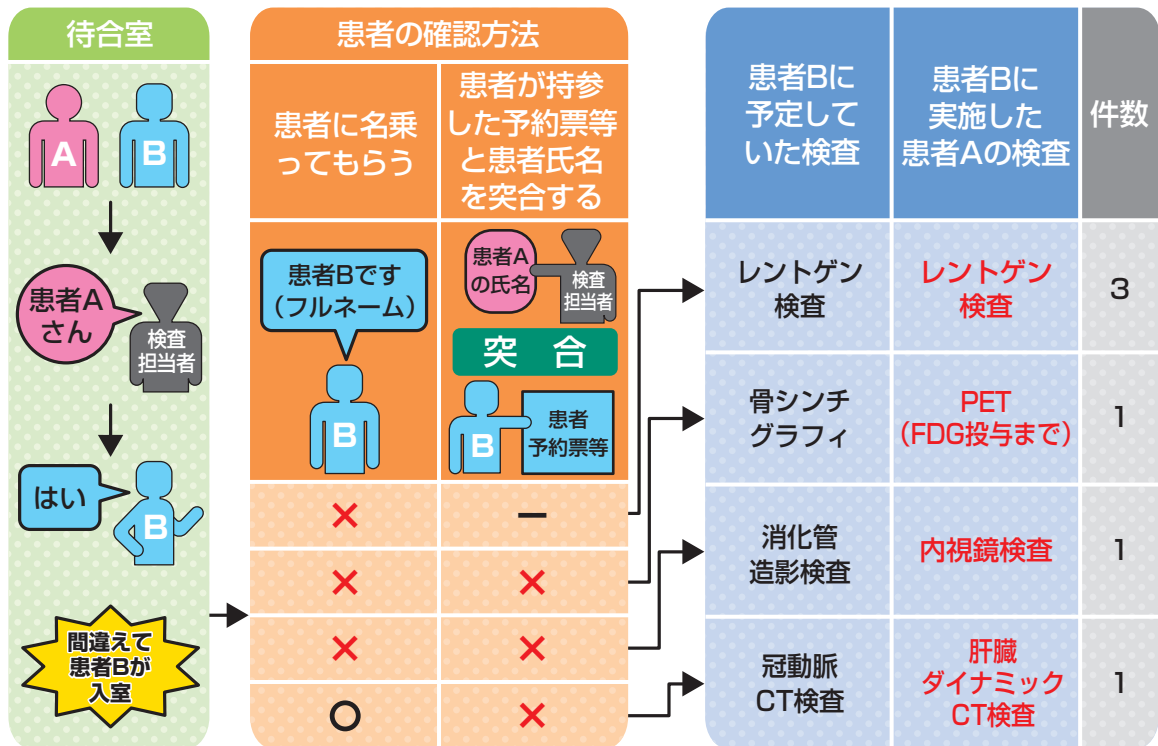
待合室

A B

患者Aさん

検査担当者

はい

B

間違えて患者Bが入室

患者の確認方法

| 患者に名乗ってもらう | 患者が持参した予約票等と患者氏名を突合する |
|---|---|
| 患者Bです(フルネーム) B | 患者Aの氏名 検査担当者 突 合 B 患者予約票等 |
| × | ー |
| × | × |
| × | × |
| ○ | × |

| 患者Bに予定していた検査 | 患者Bに実施した患者Aの検査 | 件数 |
|---|---|---|
| レントゲン検査 | レントゲン検査 | 3 |
| 骨シンチグラフィ | PET (FDG投与まで) | 1 |
| 消化管造影検査 | 内視鏡検査 | 1 |
| 冠動脈CT検査 | 肝臓ダイナミックCT検査 | 1 |